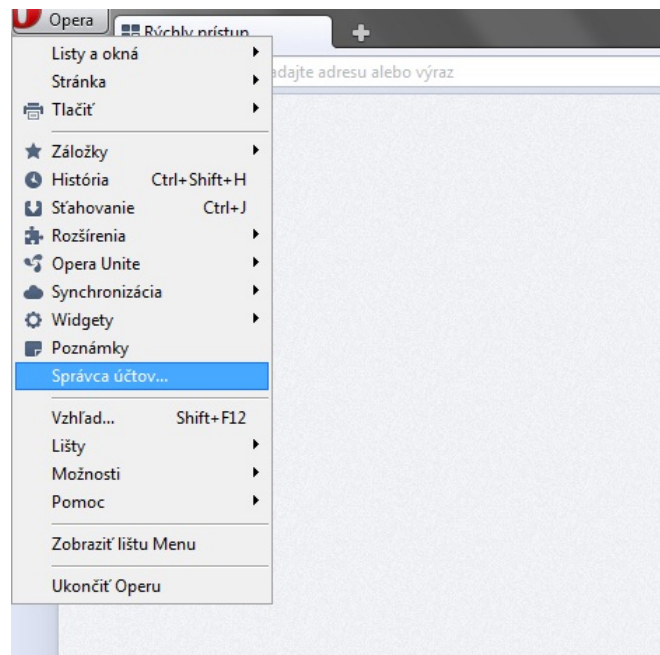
Opera
Rýchly prístup
+
adajte adresu alebo výraz

Listy a okná
Stránka
Tlačiť

Záložky
História Ctrl+Shift+H
Sťahovanie Ctrl+J
Rozšírenia
Opera Unite
Synchronizácia
Widgety
Poznámky
Správca účtov...

Vzhľad... Shift+F12
Lišty
Možnosti
Pomoc

Zobraziť lištu Menu

Ukončiť Operu